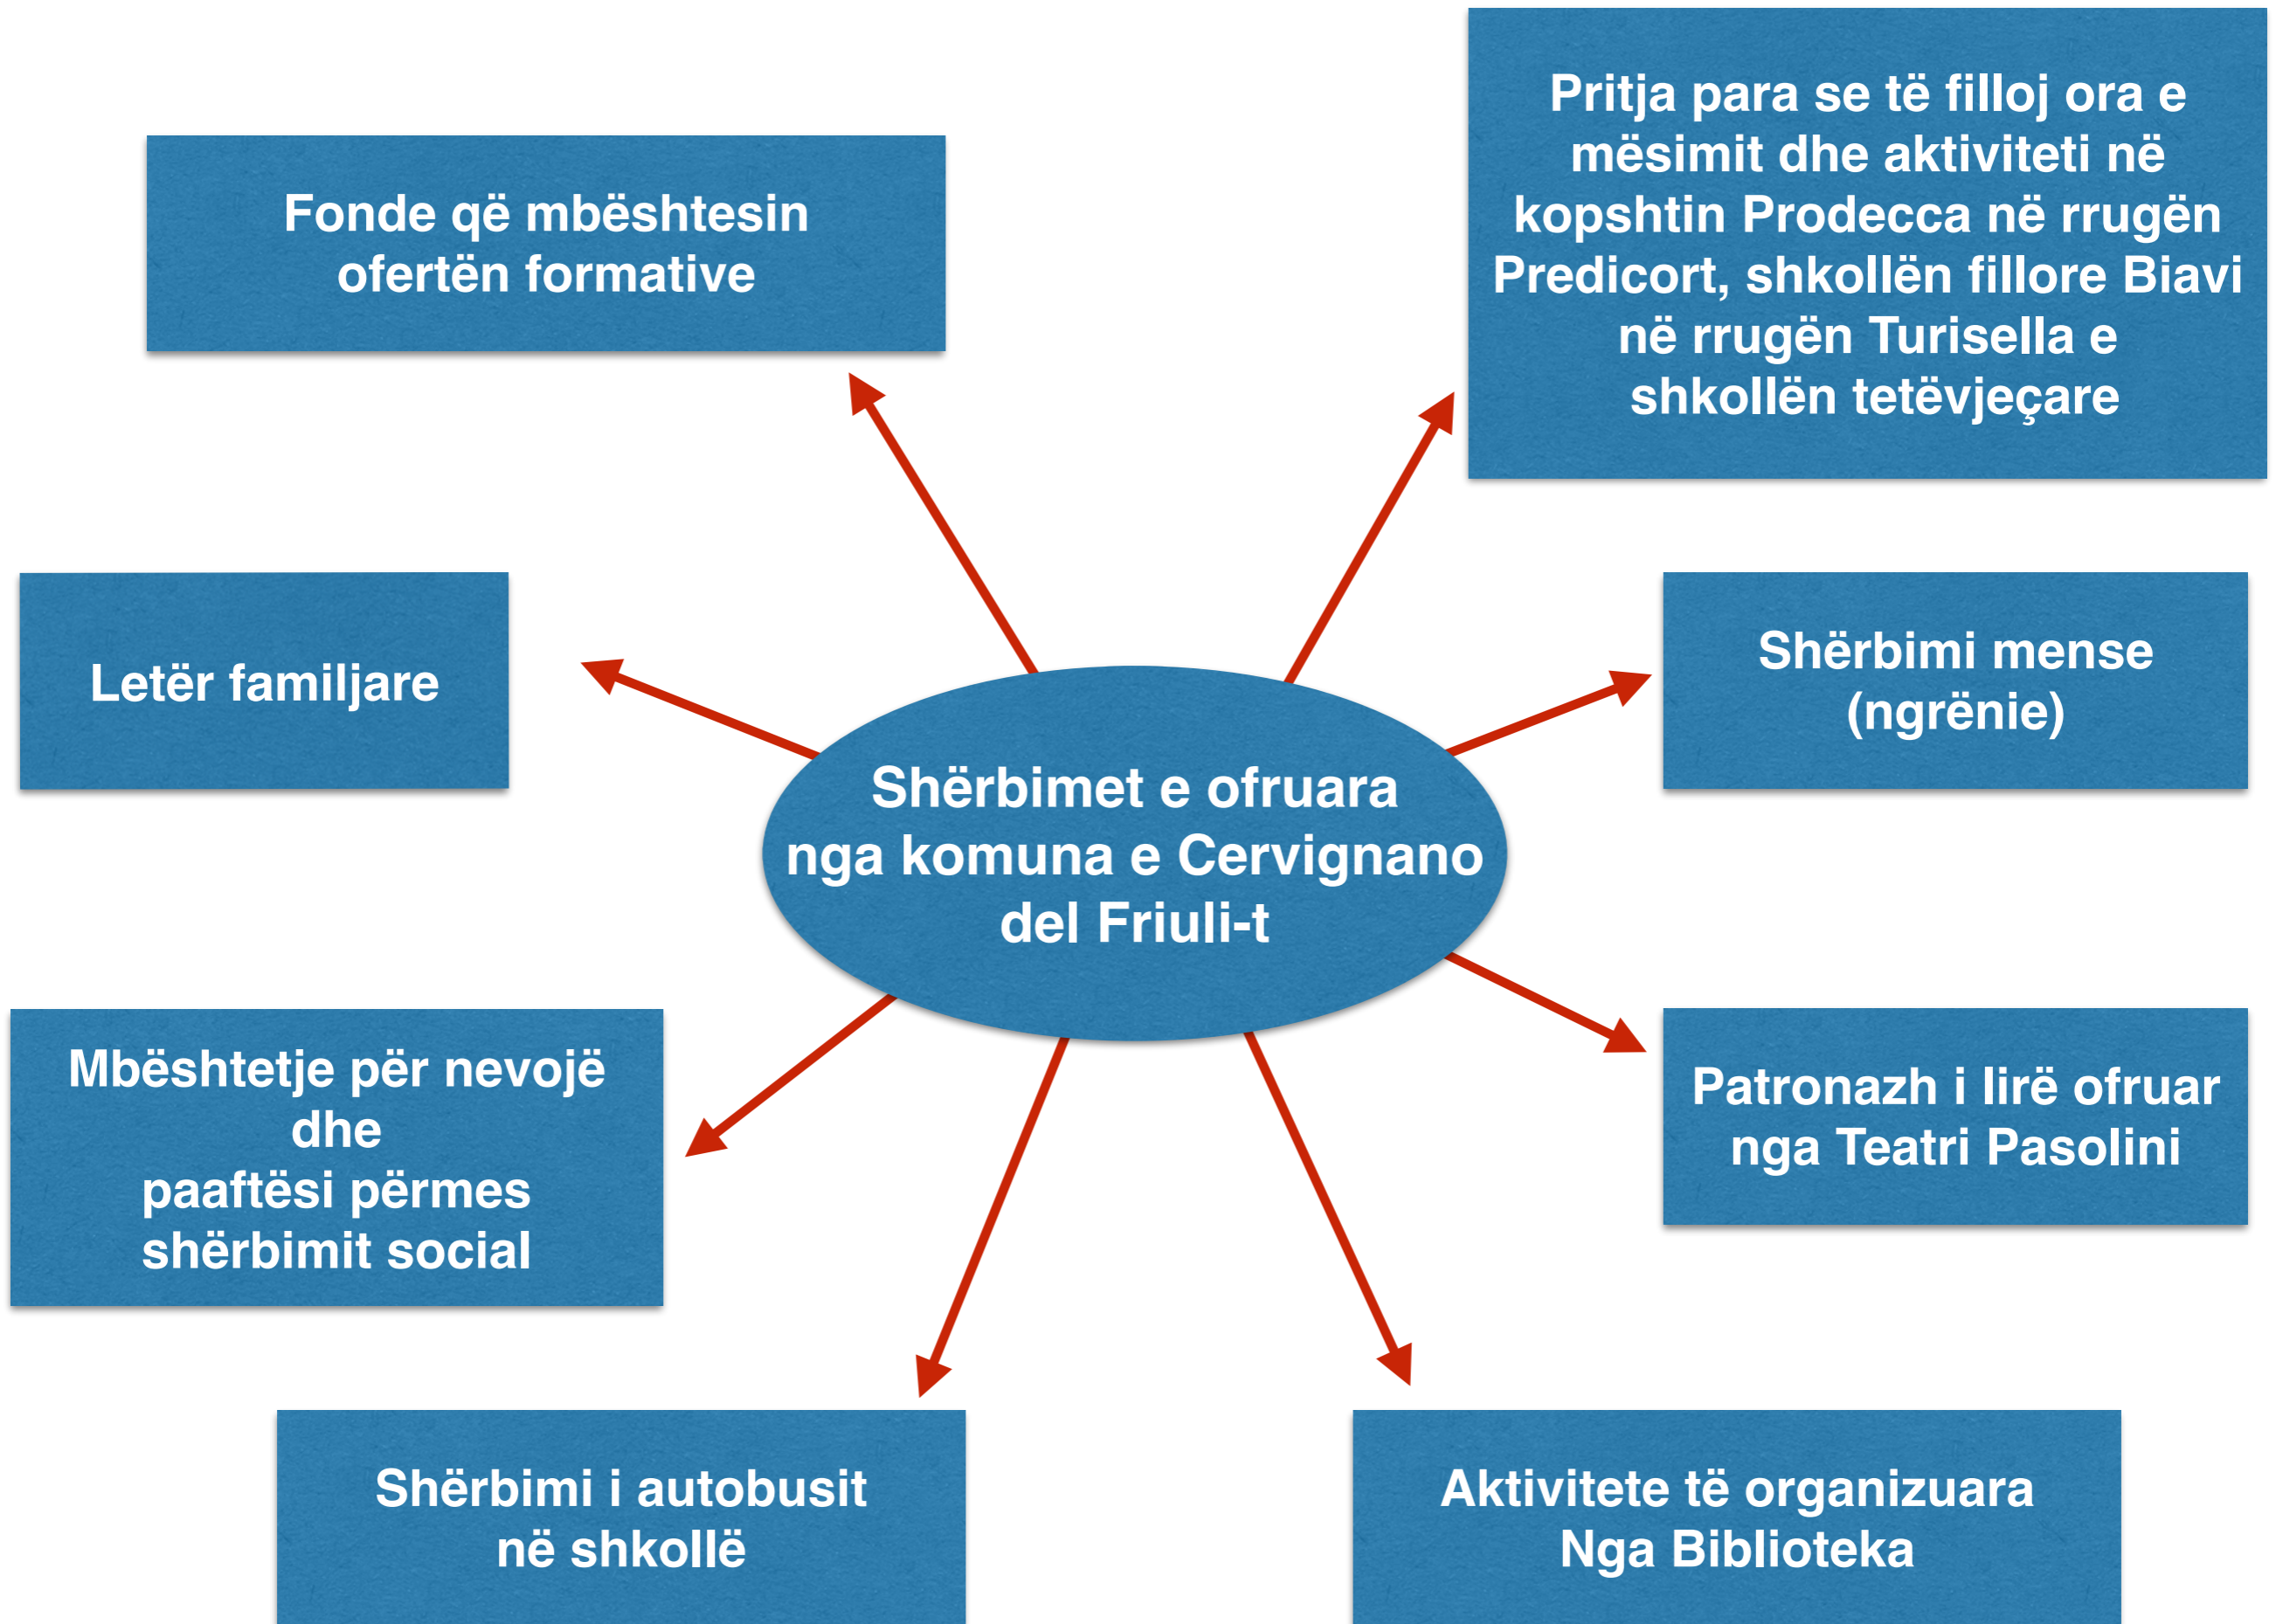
Shërbimet e ofruara nga komuna e Cervignano del Friuli-t

Fonde që mbështesin ofertën formative

Pritja para se të filloj ora e mësimit dhe aktiviteti në kopshtin Prodecca në rrugën Predicort, shkollën fillore Biavi në rrugën Turisella e shkollën tetëvjeçare

Letër familjare

Shërbimi mense (ngrënie)

Mbështetje për nevojë dhe paaftësi përmes shërbimit social

Patronazh i lirë ofruar nga Teatri Pasolini

Shërbimi i autobusit në shkollë

Aktivitete të organizuara Nga Biblioteka